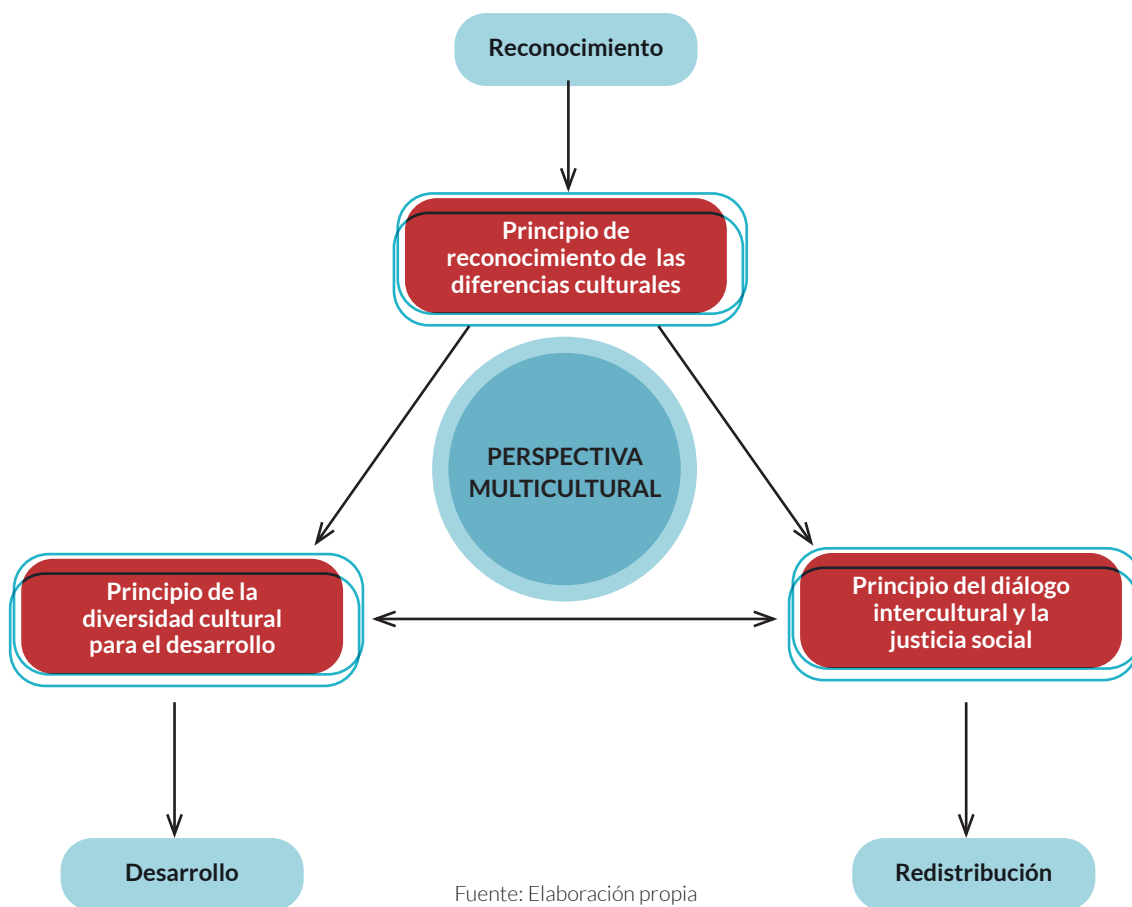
Reconocimiento

Principio de reconocimiento de las diferencias culturales

PERSPECTIVA MULTICULTURAL

Principio de la diversidad cultural para el desarrollo

Principio del diálogo intercultural y la justicia social

Desarrollo

Redistribución

Fuente: Elaboración propia